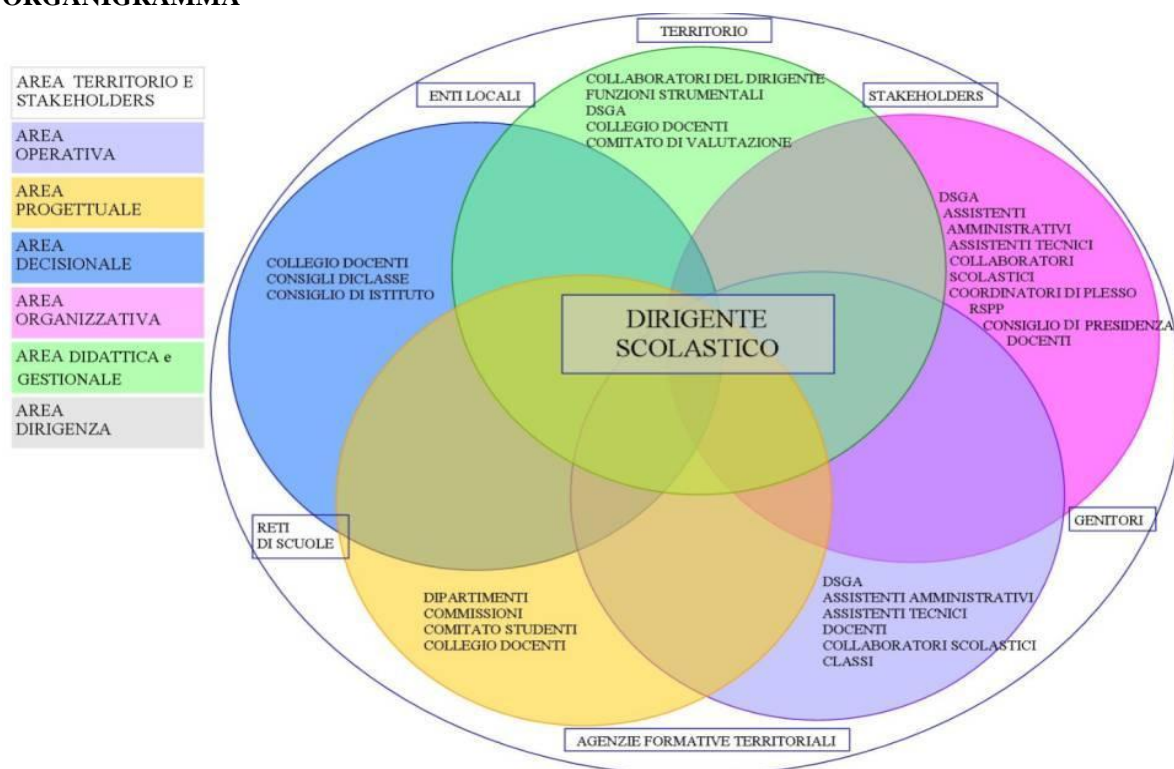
ORGANIGRAMMA

AREA TERRITORIO E STAKEHOLDERS

AREA OPERATIVA

AREA PROGETTUALE

AREA DECISIONALE

AREA ORGANIZZATIVA

AREA DIDATTICA e GESTIONALE

AREA DIRIGENZA

TERRITORIO

ENTI LOCALI

STAKEHOLDERS

COLLABORATORI DEL DIRIGENTE
FUNZIONI STRUMENTALI
DSGA
COLLEGIO DOCENTI
COMITATO DI VALUTAZIONE

COLLEGIO DOCENTI
CONSIGLI DICLASSE
CONSIGLIO DI ISTITUTO

DSGA
ASSISTENTI AMMINISTRATIVI
ASSISTENTI TECNICI
COLLABORATORI SCOLASTICI
COORDINATORI DI PLESSO
RSPP
CONSIGLIO DI PRESIDENZA
DOCENTI

DIRIGENTE SCOLASTICO

RETI DI SCUOLE

GENITORI

DIPARTIMENTI
COMMISSIONI
COMITATO STUDENTI
COLLEGIO DOCENTI

DSGA
ASSISTENTI AMMINISTRATIVI
ASSISTENTI TECNICI
DOCENTI
COLLABORATORI SCOLASTICI
CLASSI

AGENZIE FORMATIVE TERRITORIALI